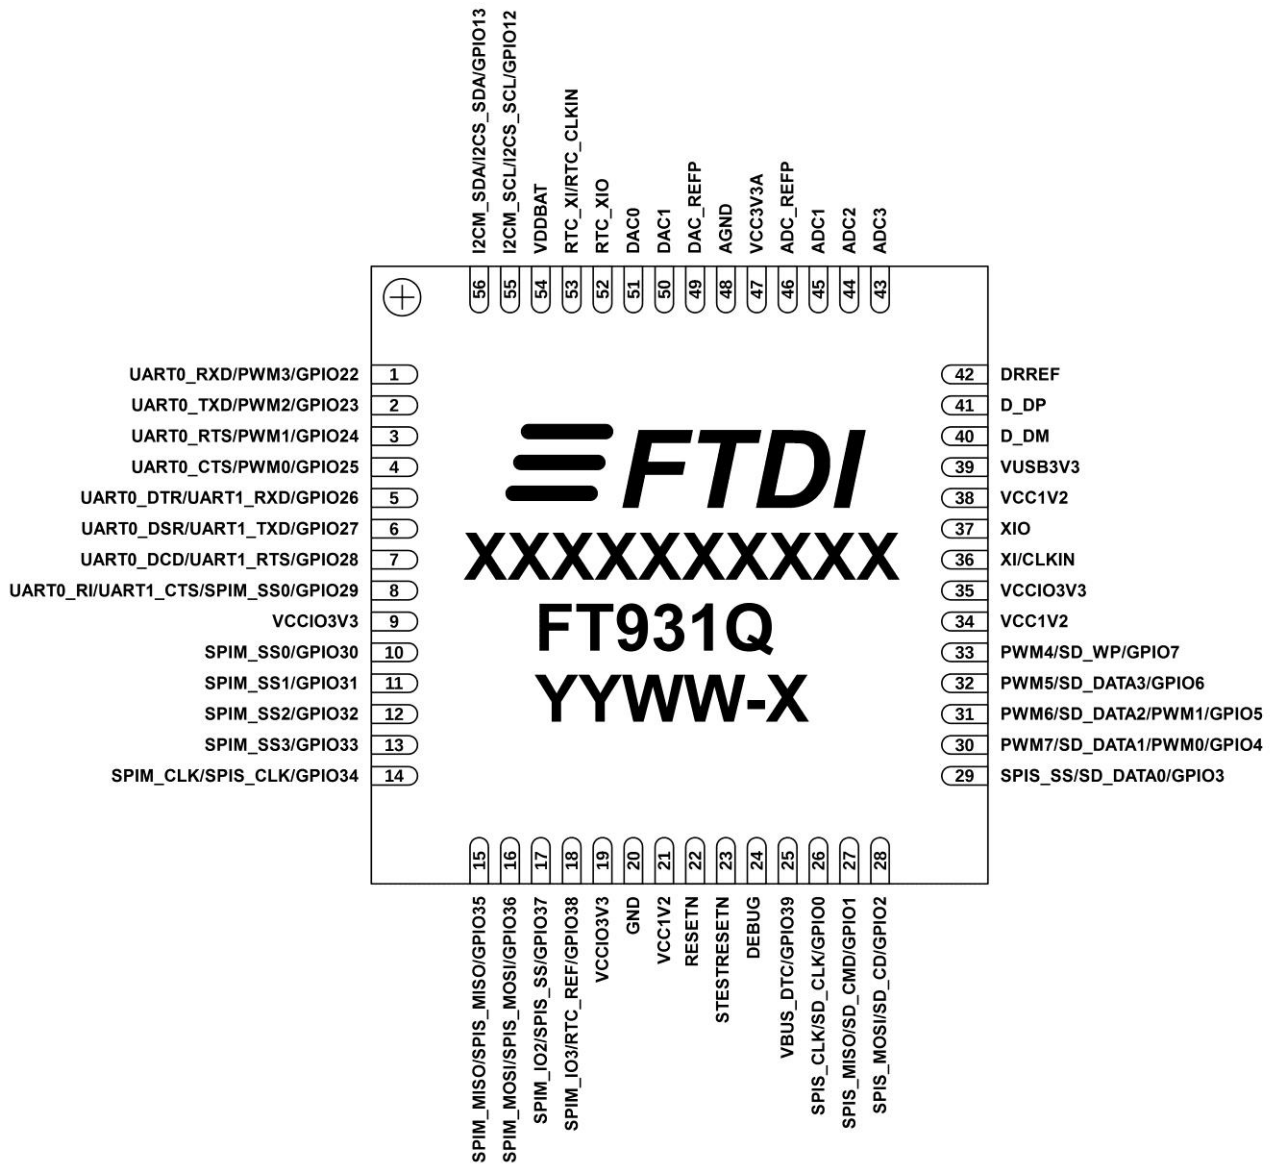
I2CM_SDA/I2CS_SDA/GPIO13
I2CM_SCL/I2CS_SCL/GPIO12
VDDBAT
RTC_XI/RTC_CLKIN
RTC_XIO
DAC0
DAC1
DAC_REFP
AGND
VCC3V3A
ADC_REFP
ADC1
ADC2
ADC3

56 55 54 53 52 51 50 49 48 47 46 45 44 43

UART0_RXD/PWM3/GPIO22 1
UART0_TXD/PWM2/GPIO23 2
UART0_RTS/PWM1/GPIO24 3
UART0_CTS/PWM0/GPIO25 4
UART0_DTR/UART1_RXD/GPIO26 5
UART0_DSR/UART1_TXD/GPIO27 6
UART0_DCD/UART1_RTS/GPIO28 7
UART0_RI/UART1_CTS/SPIM_SS0/GPIO29 8
VCCIO3V3 9
SPIM_SS0/GPIO30 10
SPIM_SS1/GPIO31 11
SPIM_SS2/GPIO32 12
SPIM_SS3/GPIO33 13
SPIM_CLK/SPIS_CLK/GPIO34 14

FTDI
XXXXXXXXXX
FT931Q
YYWW-X

42 DRREF
41 D_DP
40 D_DM
39 VUSB3V3
38 VCC1V2
37 XIO
36 XI/CLKIN
35 VCCIO3V3
34 VCC1V2
33 PWM4/SD_WP/GPIO7
32 PWM5/SD_DATA3/GPIO6
31 PWM6/SD_DATA2/PWM1/GPIO5
30 PWM7/SD_DATA1/PWM0/GPIO4
29 SPIS_SS/SD_DATA0/GPIO3

15 16 17 18 19 20 21 22 23 24 25 26 27 28

SPIM_MISO/SPIS_MISO/GPIO35
SPIM_MOSI/SPIS_MOSI/GPIO36
SPIM_IO2/SPIS_SS/GPIO37
SPIM_IO3/RTC_REF/GPIO38
VCCIO3V3
GND
VCC1V2
RESETN
STESTRESETN
DEBUG
VBUS_DTC/GPIO39
SPIS_CLK/SD_CLK/GPIO0
SPIS_MISO/SD_CMD/GPIO1
SPIS_MOSI/SD_CD/GPIO2